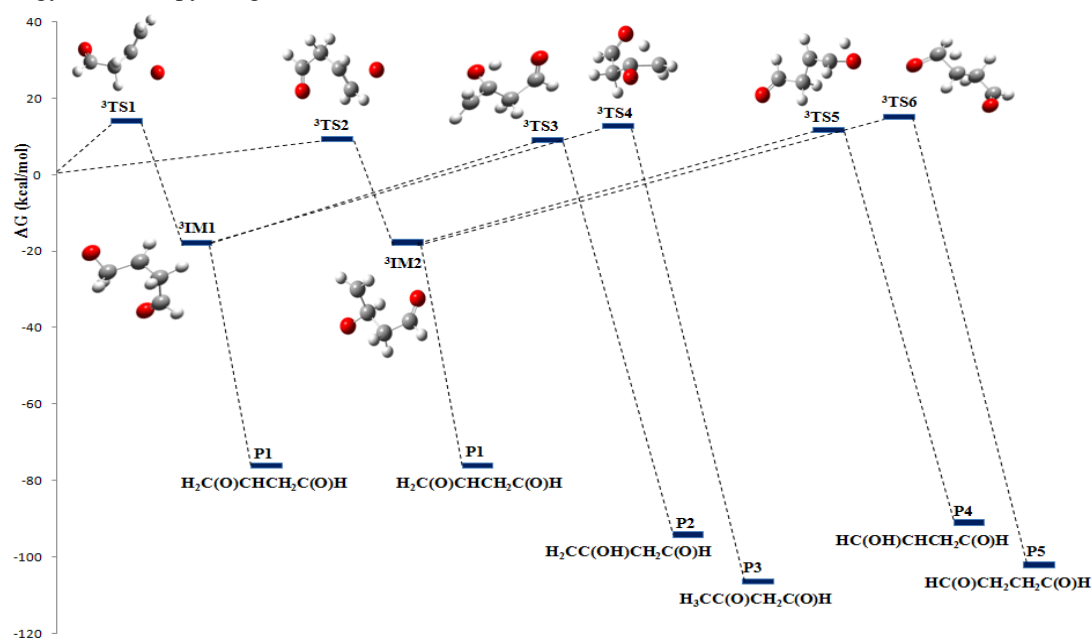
40

20

0

-20

-40

-60

-80

-100

-120

ΔG (kcal/mol)

$^3$TS1

$^3$TS2

$^3$TS3

$^3$TS4

$^3$TS5

$^3$TS6

$^3$IM1

$^3$IM2

P1
$H_2C(O)CHCH_2C(O)H$

P1
$H_2C(O)CHCH_2C(O)H$

P2
$H_2CC(OH)CH_2C(O)H$

P3
$H_3CC(O)CH_2C(O)H$

P4
$HC(OH)CHCH_2C(O)H$

P5
$HC(O)CH_2CH_2C(O)H$